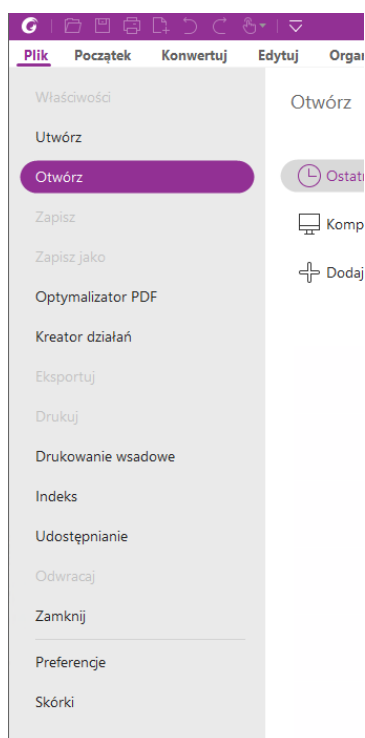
Plik Początek Konwertuj Edytuj Orga

Właściwości
Utwórz
Otwórz
Zapisz
Zapisz jako
Optymalizator PDF
Kreator działań
Eksportuj
Drukuj
Drukowanie wsadowe
Indeks
Udostępnianie
Odwracaj
Zamknij
Preferencje
Skórki

Otwórz

Ostat
Komp
Dodaj